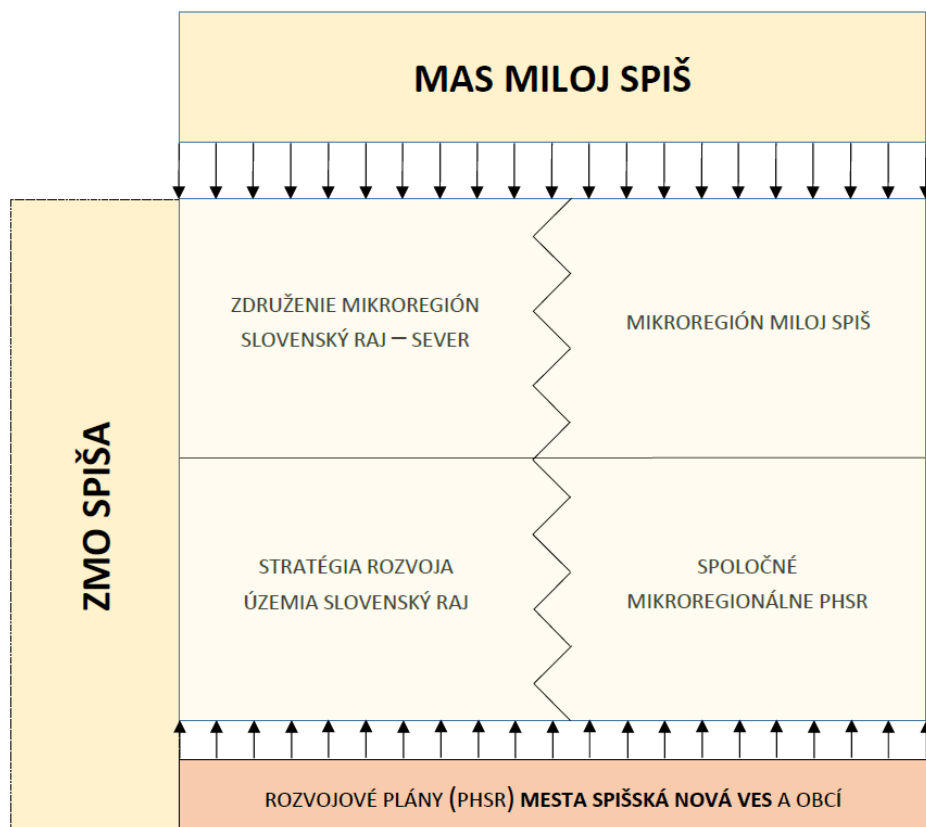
MAS MILOJ SPIŠ

ZMO SPIŠA

ZDRUŽENIE MIKROREGIÓN SLOVENSKÝ RAJ – SEVER

MIKROREGIÓN MILOJ SPIŠ

STRATÉGIA ROZVOJA ÚZEMIA SLOVENSKÝ RAJ

SPOLOČNÉ MIKROREGIONÁLNE PHSR

ROZVOJOVÉ PLÁNY (PHSR) MESTA SPIŠSKÁ NOVÁ VES A OBCÍ